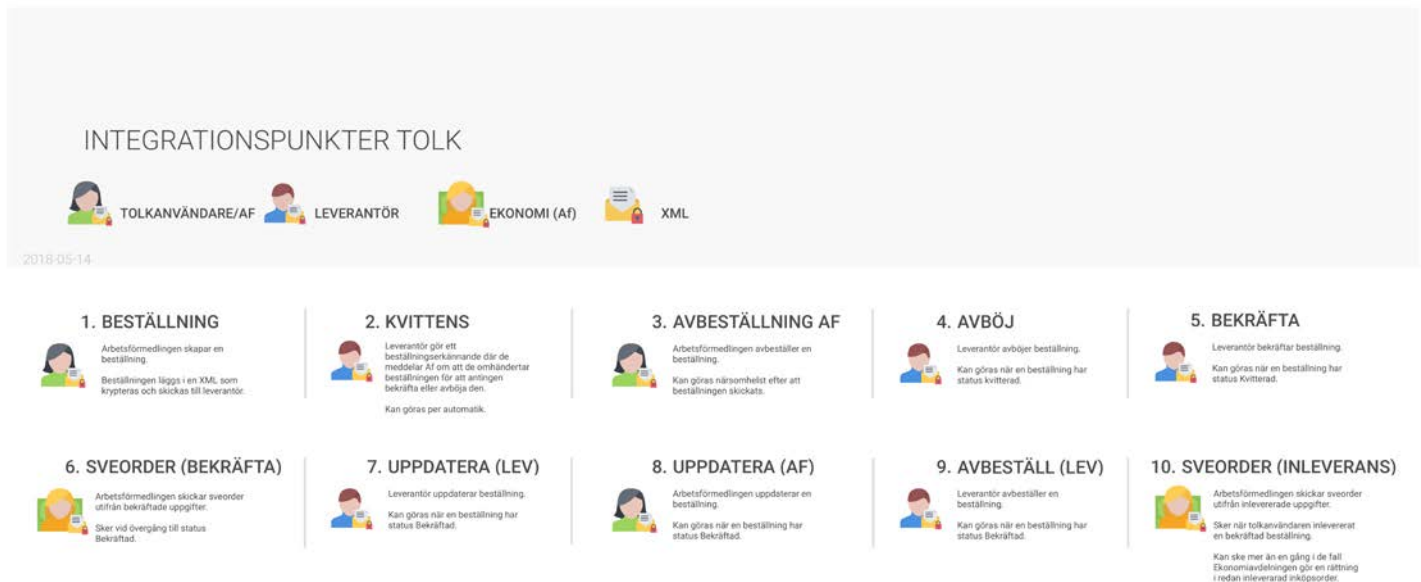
INTEGRATIONSPUNKTER TOLK

TOLKANVÄNDARE/AF LEVERANTÖR EKONOMI (Af) XML

2018-05-14

1. BESTÄLLNING

Arbetsförmedlingen skapar en beställning.

Beställningen läggs i en XML som krypteras och skickas till leverantör.

2. KVITTENS

Leverantör gör ett beställningserkännande där de meddelar Af om att de omhändertar beställningen för att antingen bekräfta eller avböja den.

Kan göras per automatik.

3. AVBESTÄLLNING AF

Arbetsförmedlingen avbeställer en beställning.

Kan göras närsomhelst efter att beställningen skickats.

4. AVBÖJ

Leverantör avböjer beställning.

Kan göras när en beställning har status kvitterad.

5. BEKRÄFTA

Leverantör bekräftar beställning.

Kan göras när en beställning har status Kvitterad.

6. SVEORDER (BEKRÄFTA)

Arbetsförmedlingen skickar sveorder utifrån bekräftade uppgifter.

Sker vid övergång till status Bekräftad.

7. UPPDATERA (LEV)

Leverantör uppdaterar beställning.

Kan göras när en beställning har status Bekräftad.

8. UPPDATERA (AF)

Arbetsförmedlingen uppdaterar en beställning.

Kan göras när en beställning har status Bekräftad.

9. AVBESTÄLL (LEV)

Leverantör avbeställer en beställning.

Kan göras när en beställning har status Bekräftad.

10. SVEORDER (INLEVERANS)

Arbetsförmedlingen skickar sveorder utifrån inlevererade uppgifter.

Sker när tolkanvändaren inlevererat en bekräftad beställning.

Kan ske mer än en gång i de fall Ekonomiavdelningen gör en rättning i redan inlevererad inköpsorder.